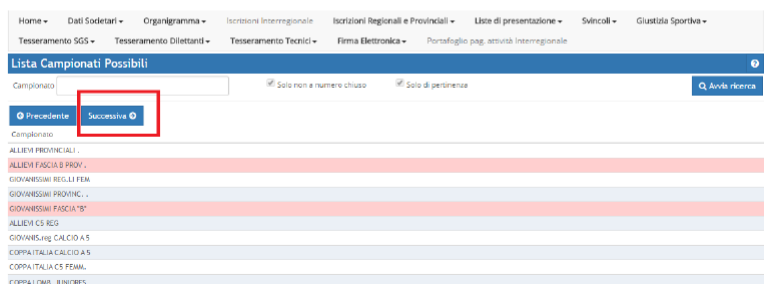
Home ▾ Dati Societari ▾ Organigramma ▾ Iscrizioni Interregionale Iscrizioni Regionali e Provinciali ▾ Liste di presentazione ▾ Svincoli ▾ Giustizia Sportiva ▾
Tesseramento SGS ▾ Tesseramento Dilettanti ▾ Tesseramento Tecnici ▾ Firma Elettronica ▾ Portafoglio pag. attività Interregionale

Lista Campionati Possibili

Campionato Solo non a numero chiuso Solo di pertinenza Avvia ricerca

Precedente Successiva

Campionato

ALLIEVI PROVINCIALI .
ALLIEVI FASCIA B PROV .
GIOVANISSIMI REG.LI FEM
GIOVANISSIMI PROVINC. .
GIOVANISSIMI FASCIA "B"
ALLIEVI C5 REG
GIOVANIS.reg CALCIO A 5
COPPA ITALIA CALCIO A 5
COPPA ITALIA C5 FEMM.
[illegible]